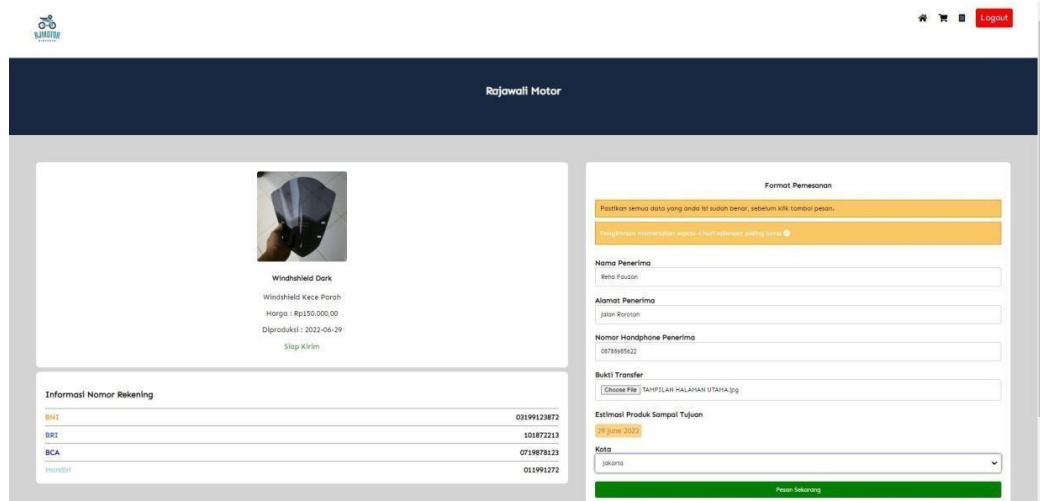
RJMOTOR

Logout

Rajawali Motor

Windhshield Dark

Windshield Kece Parah

Harga : Rp150.000,00

Diproduksi : 2022-06-29

Siap Kirim

Informasi Nomor Rekening

| BNI | 03199123872 |
|---|---|
| BRI | 101872213 |
| BCA | 0719878123 |
| Mandiri | 011991272 |

Format Pemesanan

Pastikan semua data yang anda isi sudah benar, sebelum klik tombol pesan.

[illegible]

Nama Penerima

Reha Fauzan

Alamat Penerima

Jalan Rorotan

Nomor Handphone Penerima

08788985622

Bukti Transfer

Choose File TAMPILAN HALAMAN UTAMA.jpg

Estimasi Produk Sampai Tujuan

29 June 2022

Kota

Jakarta

Pesan Sekarang